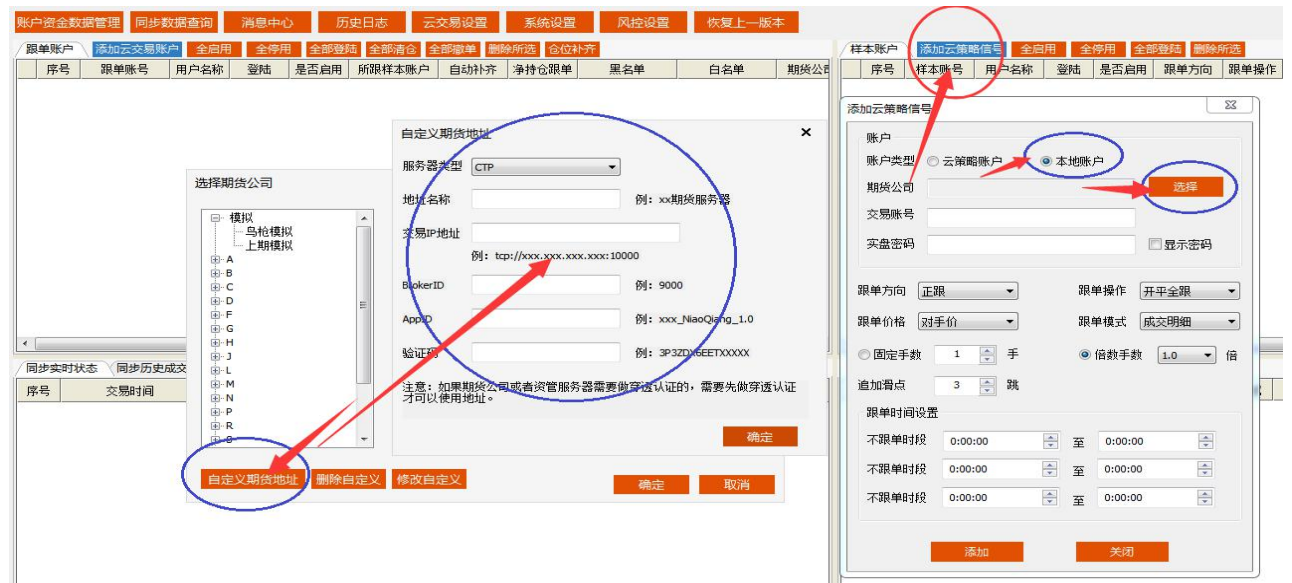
账户资金数据管理 同步数据查询 消息中心 历史日志 云交易设置 系统设置 风控设置 恢复上一版本

跟单账户 添加云交易账户 全启用 全停用 全部登陆 全部清仓 全部撤单 删除所选 仓位补齐

| 序号 | 跟单账号 | 用户名称 | 登陆 | 是否启用 | 所跟样本账户 | 自动补齐 | 净持仓跟单 | 黑名单 | 白名单 | 期货公司 |
|---|---|---|---|---|---|---|---|---|---|---|

同步实时状态 同步历史成交

| 序号 | 交易时间 |
|---|---|

选择期货公司

模拟
乌枪模拟
上期模拟
A
B
C
D
E
F
G
H
J
L
M
N
P
R
S

自定义期货地址 删除自定义 修改自定义

确定 取消

自定义期货地址

服务器类型 CTP

地址名称 例：xx期货服务器

交易IP地址

例：tcp://xxx.xxx.xxx.xxx:10000

BrokerID 例：9000

AppID 例：xxx_NiaoQiang_1.0

验证码 例：3P3ZDY6EETXXXXX

注意：如果期货公司或者资管服务器需要做穿透认证的，需要先做穿透认证才可以使用地址。

确定

样本账户 添加云策略信号 全启用 全停用 全部登陆 删除所选

| 序号 | 样本账号 | 用户名称 | 登陆 | 是否启用 | 跟单方向 | 跟单操作 |
|---|---|---|---|---|---|---|

添加云策略信号

账户

账户类型 云策略账户 本地账户

期货公司 选择

交易账号

实盘密码 显示密码

跟单方向 正跟 跟单操作 开平全跟

跟单价格 对手价 跟单模式 成交明细

固定手数 1 手 倍数手数 1.0 倍

追加滑点 3 跳

跟单时间设置

不跟单时段 0:00:00 至 0:00:00

不跟单时段 0:00:00 至 0:00:00

不跟单时段 0:00:00 至 0:00:00

添加 关闭